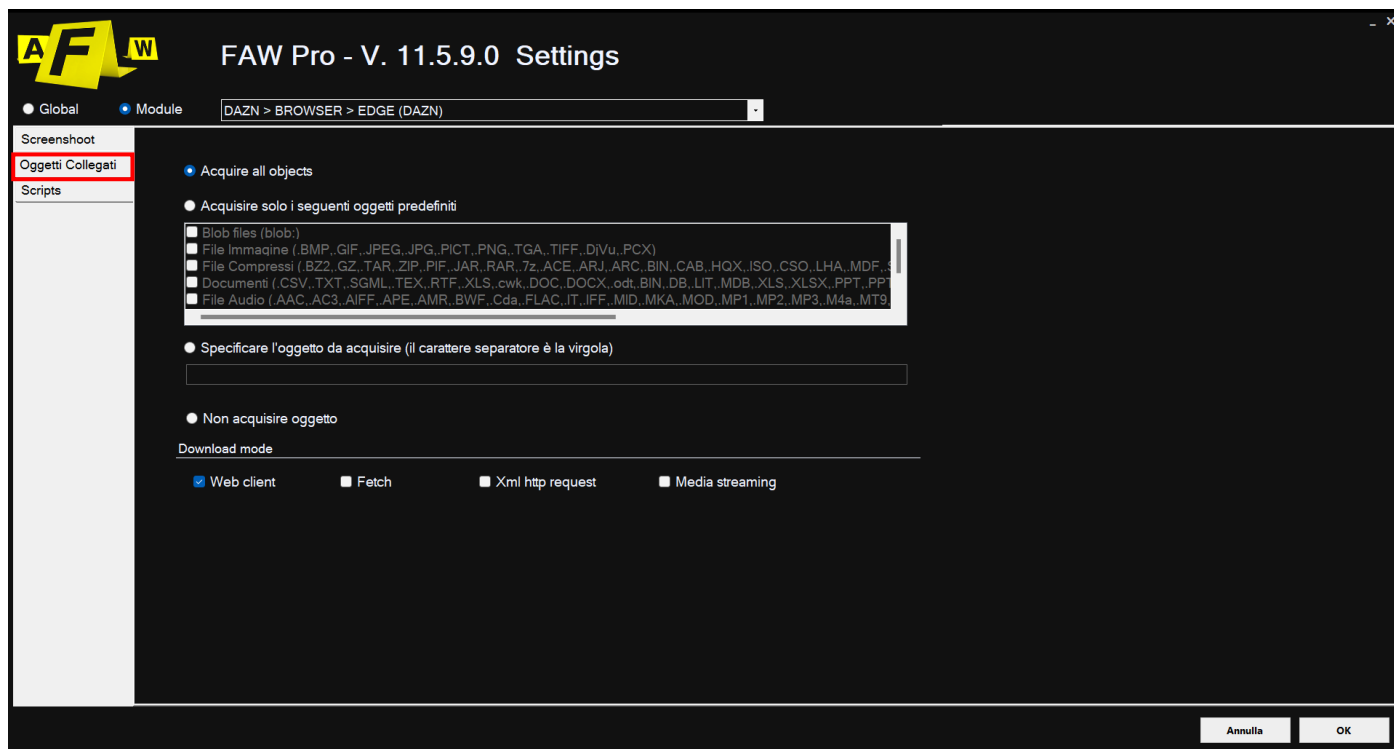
A F W

FAW Pro - V. 11.5.9.0 Settings

Global Module

DAZN > BROWSER > EDGE (DAZN)

Screenshoot
Oggetti Collegati
Scripts

Acquire all objects

Acquisire solo i seguenti oggetti predefiniti

Blob files (blob:)
File Immagine (.BMP,.GIF,.JPEG,.JPG,.PICT,.PNG,.TGA,.TIFF,.DjVu,.PCX)
File Compressi (.BZ2,.GZ,.TAR,.ZIP,.PIF,.JAR,.RAR,.7z,.ACE,.ARJ,.ARC,.BIN,.CAB,.HQX,.ISO,.CSO,.LHA,.MDF,.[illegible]
Documenti (.CSV,.TXT,.SGML,.TEX,.RTF,.XLS,.cwk,.DOC,.DOCX,.odt,.BIN,.DB,.LIT,.MDB,.XLS,.XLSX,.PPT,.PPT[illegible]
File Audio (.AAC,.AC3,.AIFF,.APE,.AMR,.BWF,.Cda,.FLAC,.IT,.IFF,.MID,.MKA,.MOD,.MP1,.MP2,.MP3,.M4a,.MT9,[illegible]

Specificare l'oggetto da acquisire (il carattere separatore è la virgola)

Non acquisire oggetto

Download mode

Web client Fetch Xml http request Media streaming

Annulla OK